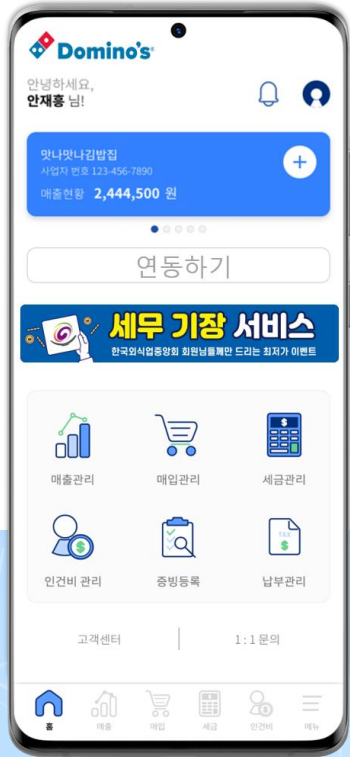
Domino's

안녕하세요,
안재홍 님!

맛나맛나김밥집
사업자 번호 123-456-7890
매출현황 2,444,500 원

연동하기

세무 기장 서비스
한국외식업중앙회 회원님들께만 드리는 최저가 이벤트

매출관리
매입관리
세금관리
인건비 관리
증빙등록
납부관리

고객센터
1 : 1 문의

홈
매출
매입
세금
인건비
메뉴